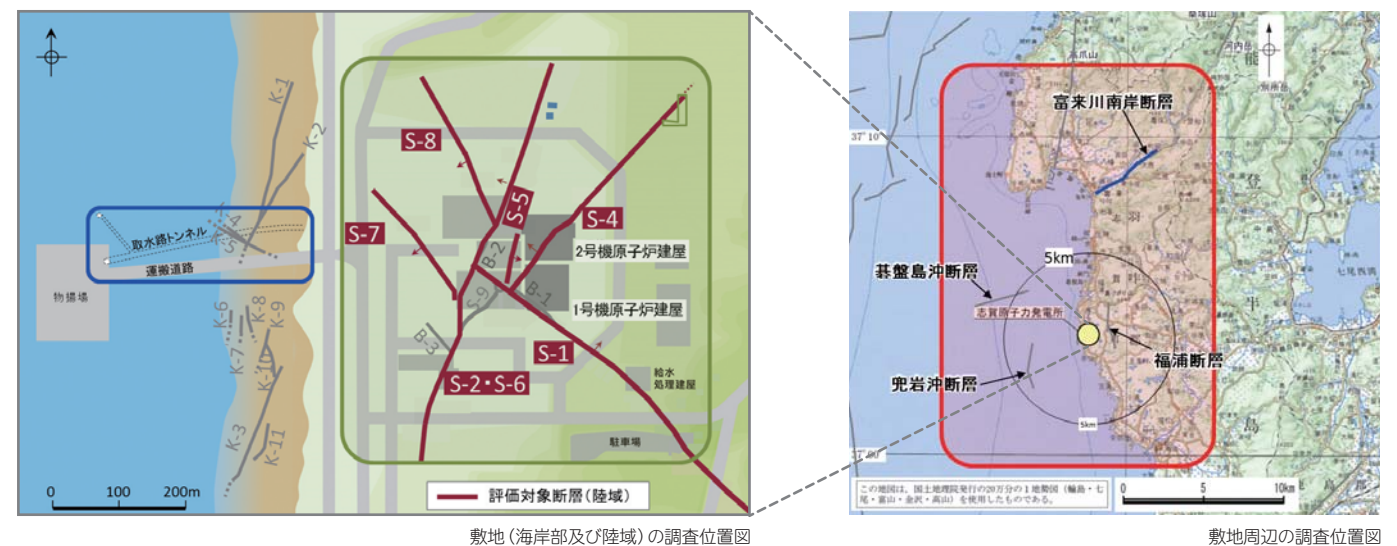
K-1
K-2
K-4
K-5
取水路トンネル
運搬道路
物揚場
K-6
K-8
K-9
K-7
K-10
K-3
K-11
0 100 200m
S-8
S-5
S-4
S-7
B-2
2号機原子炉建屋
S-9
B-1
1号機原子炉建屋
B-3
S-1
S-2・S-6
給水処理建屋
駐車場
評価対象断層（陸域）

富来川南岸断層
37°10'
5km
碁盤島沖断層
志賀原子力発電所
福浦断層
兜岩沖断層
5km
能
登
半
島
七尾西湾
この地図は、国土地理院発行の20万分の1地勢図（輪島・七尾・富山・金沢・高山）を使用したものである。
0 5 10km

敷地（海岸部及び陸域）の調査位置図
敷地周辺の調査位置図